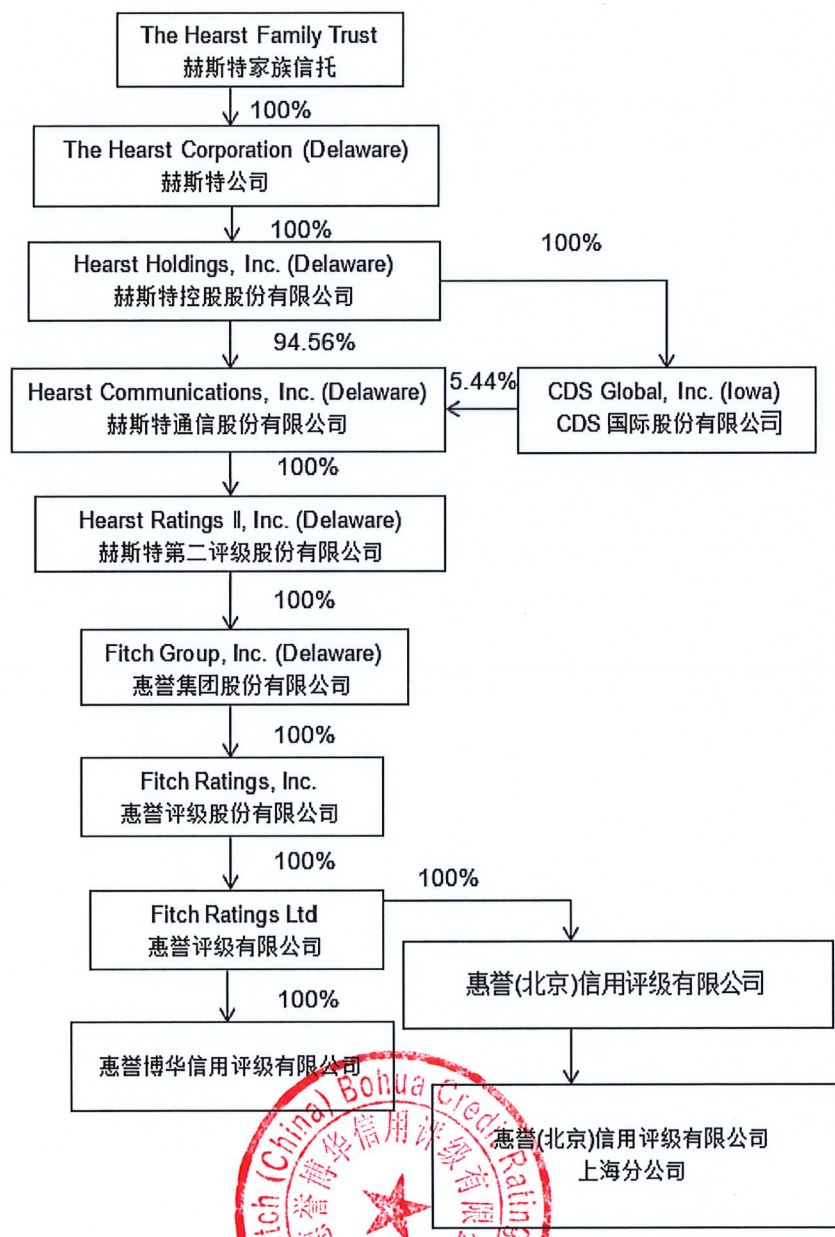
The Hearst Family Trust
赫斯特家族信托

100%

The Hearst Corporation (Delaware)
赫斯特公司

100%

Hearst Holdings, Inc. (Delaware)
赫斯特控股股份有限公司

100%

94.56%

Hearst Communications, Inc. (Delaware)
赫斯特通信股份有限公司

5.44%

CDS Global, Inc. (Iowa)
CDS 国际股份有限公司

100%

Hearst Ratings Ⅱ, Inc. (Delaware)
赫斯特第二评级股份有限公司

100%

Fitch Group, Inc. (Delaware)
惠誉集团股份有限公司

100%

Fitch Ratings, Inc.
惠誉评级股份有限公司

100%

100%

Fitch Ratings Ltd
惠誉评级有限公司

惠誉(北京)信用评级有限公司

100%

惠誉博华信用评级有限公司

惠誉(北京)信用评级有限公司
上海分公司

Fitch (China) Bohua Credit Ratings
惠誉博华信用评级有限公司